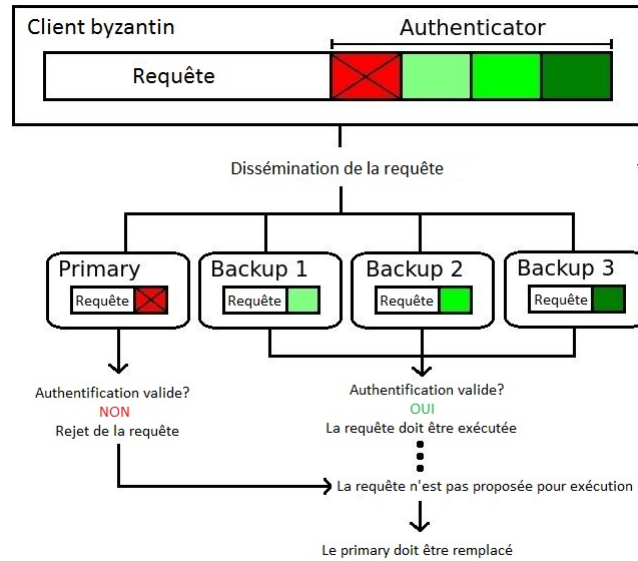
Client byzantin

Authenticator

Requête

Dissémination de la requête

Primary

Requête

Backup 1

Requête

Backup 2

Requête

Backup 3

Requête

Authentification valide?
NON
Rejet de la requête

Authentification valide?
OUI
La requête doit être exécutée

La requête n'est pas proposée pour exécution

Le primary doit être remplacé